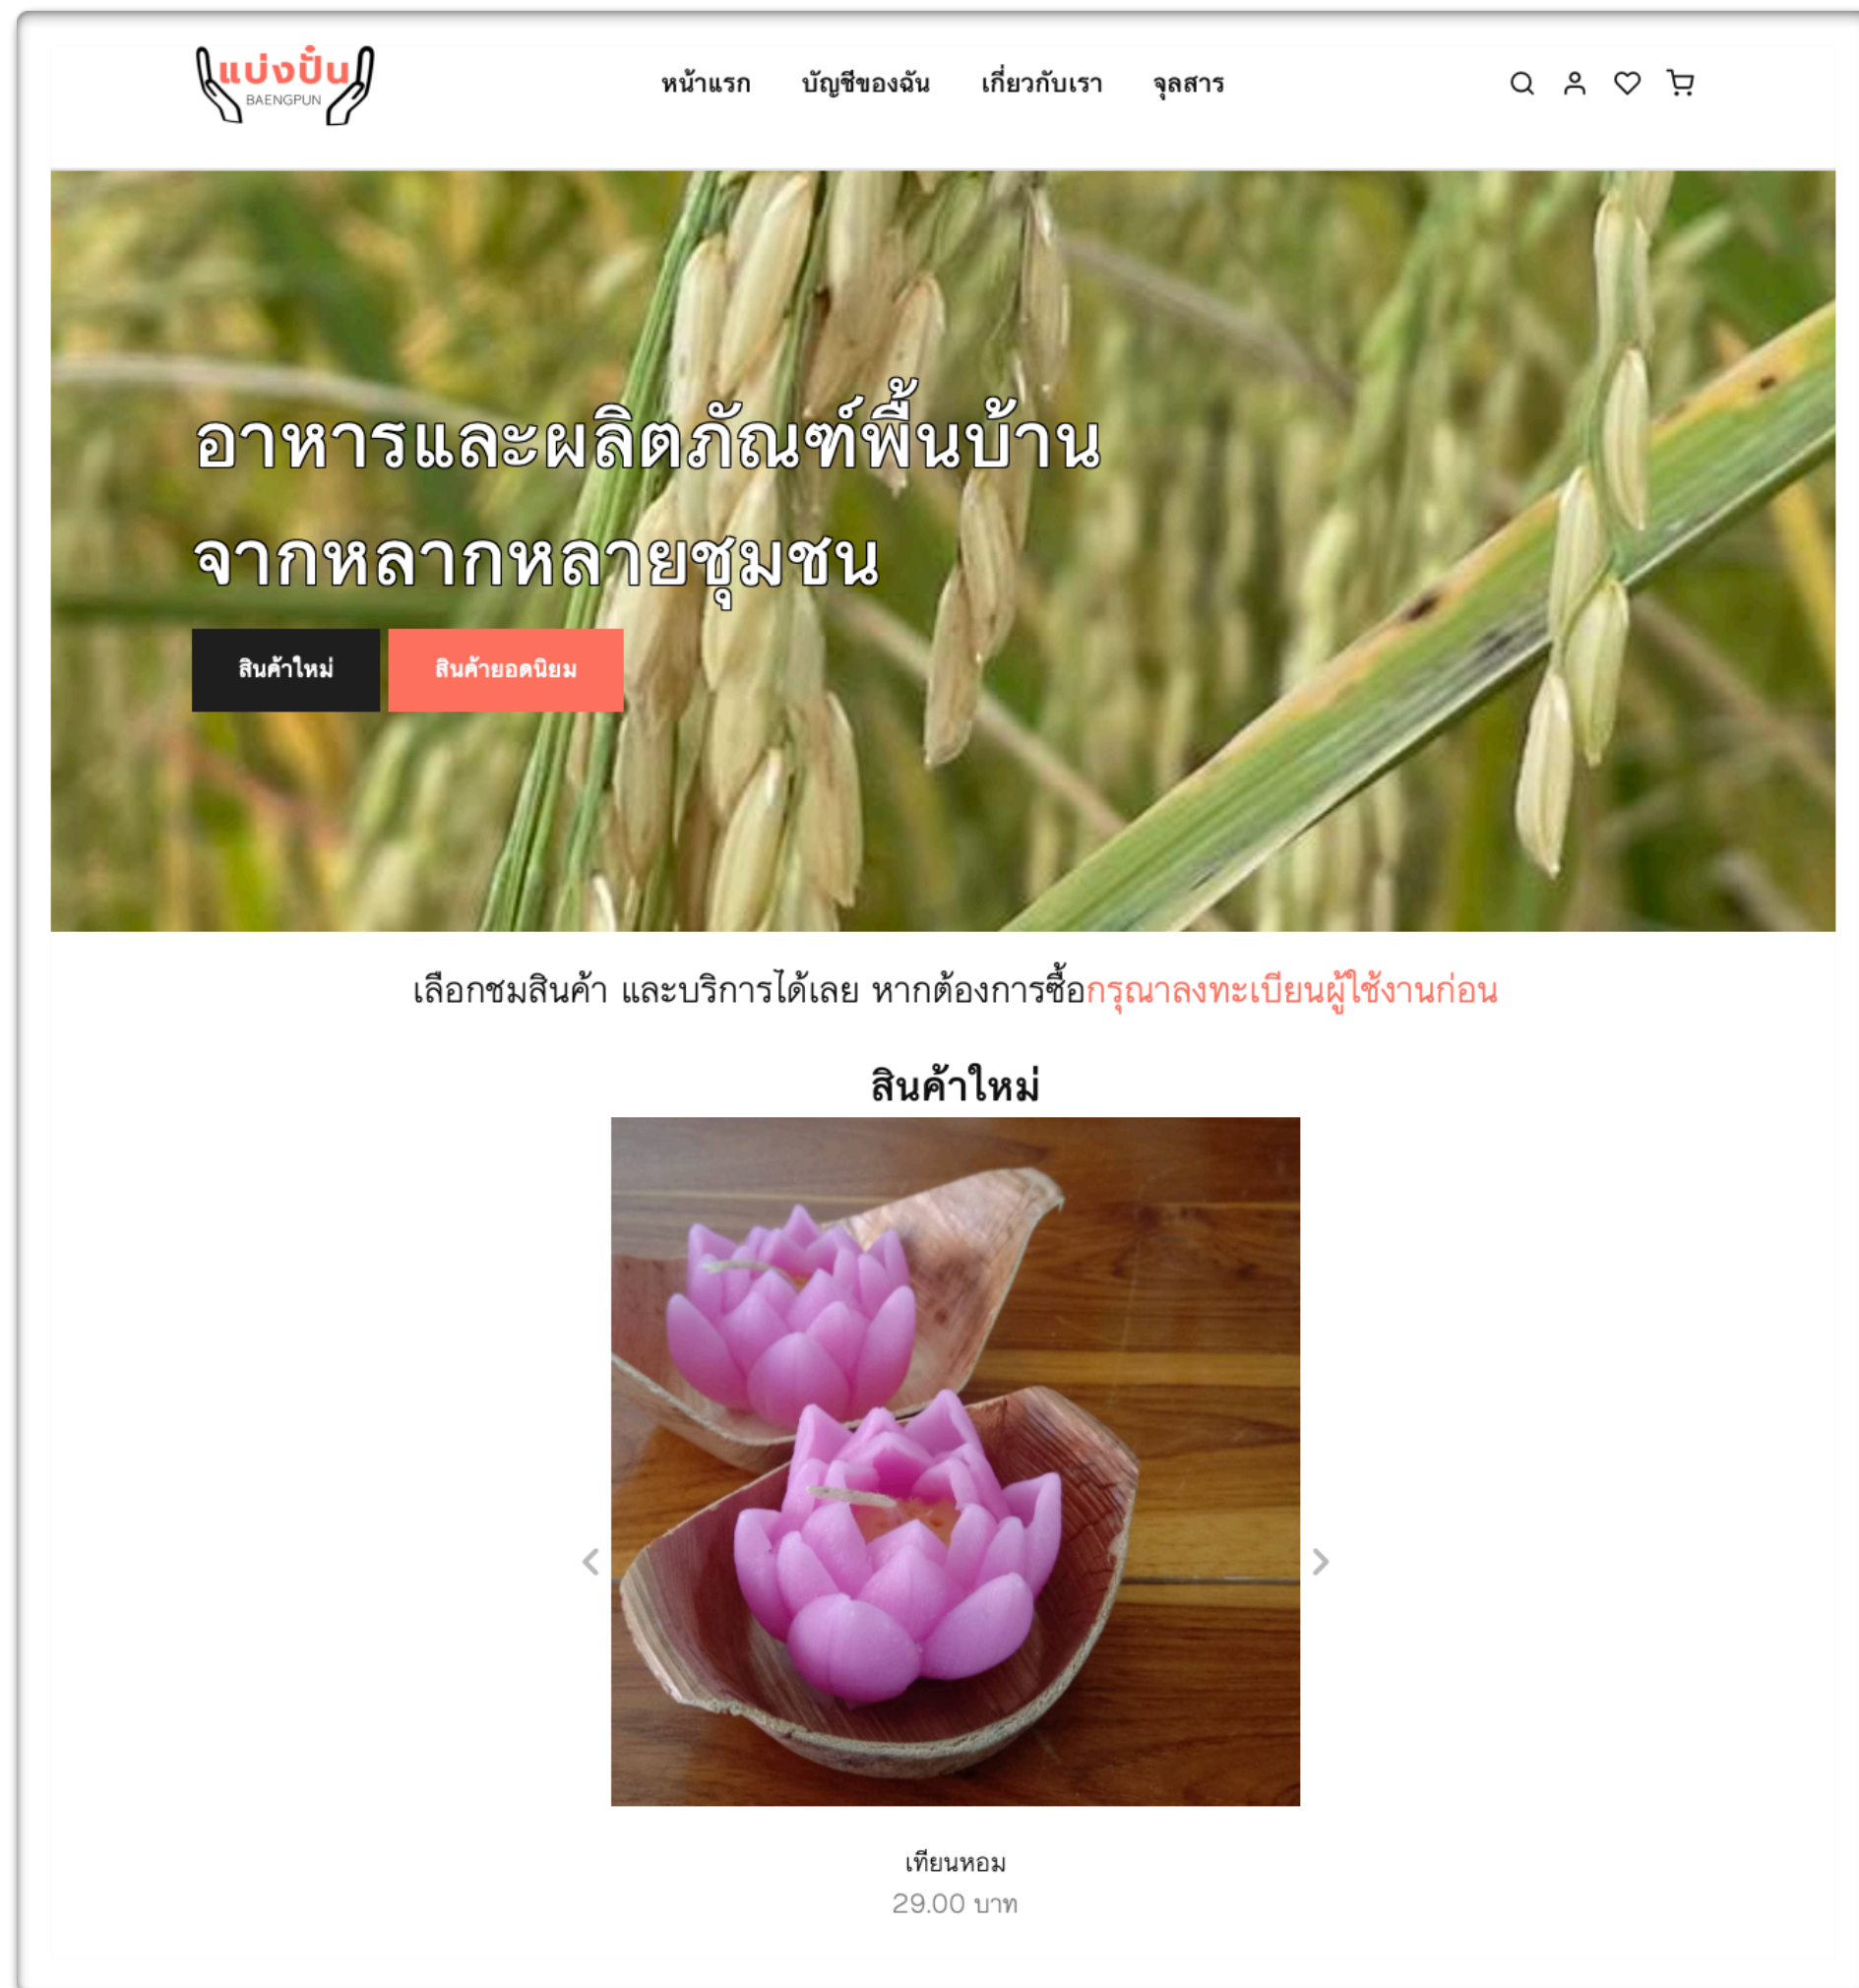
แบ่งปั๋น
BAENGPUN

หน้าแรก บัญชีของฉัน เกี่ยวกับเรา จุลสาร

อาหารและผลิตภัณฑ์พื้นบ้าน
จากหลากหลายชุมชน

สินค้าใหม่ สินค้ายอดนิยม

เลือกชมสินค้า และบริการได้เลย หากต้องการซื้อกรุณาลงทะเบียนผู้ใช้งานก่อน

สินค้าใหม่

เทียนหอม
29.00 บาท